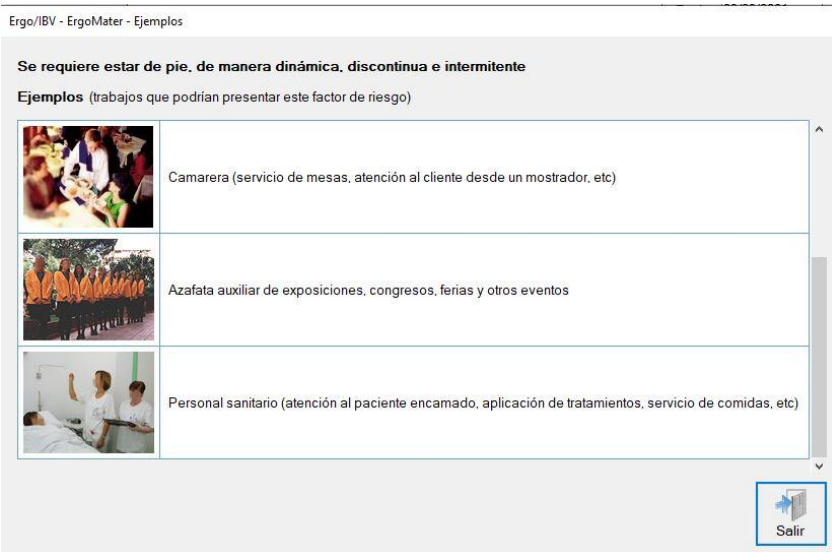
Ergo/IBV - ErgoMater - Ejemplos

Se requiere estar de pie, de manera dinámica, discontinua e intermitente

Ejemplos (trabajos que podrían presentar este factor de riesgo)

Camarera (servicio de mesas, atención al cliente desde un mostrador, etc)

Azafata auxiliar de exposiciones, congresos, ferias y otros eventos

Personal sanitario (atención al paciente encamado, aplicación de tratamientos, servicio de comidas, etc)

Salir